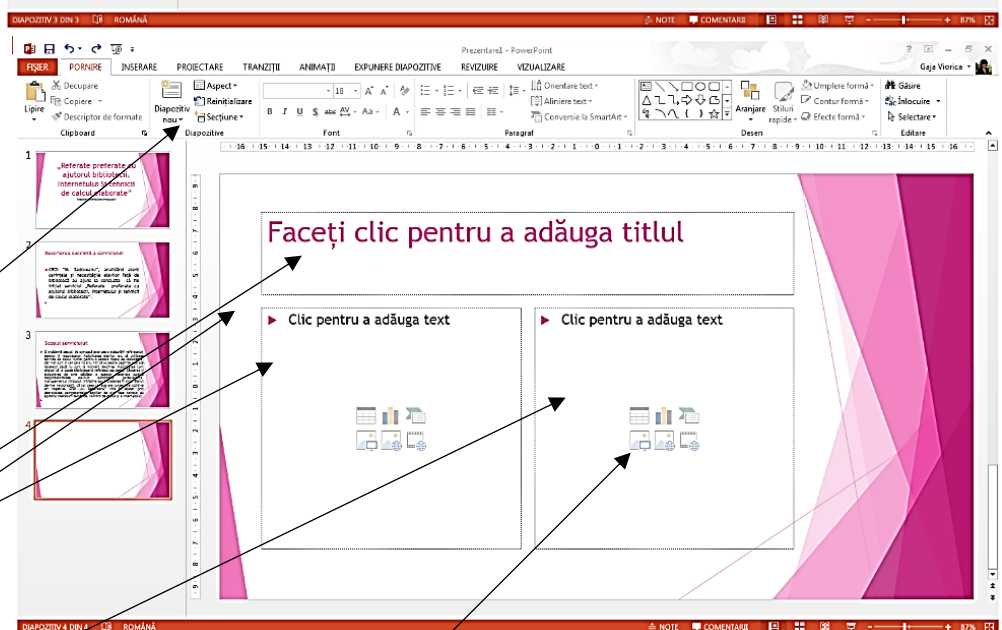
DIAPOZITIV 3 DIN 3 ROMÂNĂ NOTE COMENTARII 87%

Prezentare1 - PowerPoint

FIȘIER PORNIRE INSERARE PROIECTARE TRANZIȚII ANIMAȚII EXPUNERE DIAPOZITIVE REVIZUIRE VIZUALIZARE Gaja Viorica

Lipire Decupare Copiere Descriptor de formate Clipboard
Diapozitiv nou Aspect Reinițializare Secțiune Diapozitive
18 Font
Orientare text Aliniere text Conversie la SmartArt Paragraf
Aranjare Stiluri rapide Umplere formă Contur formă Efecte formă Desen
Găsire Înlocuire Selectare Editare

1 „Referate preferate cu ajutorul bibliotecii, internetului și tehnicii de calcul elaborate"

2

3 Scopul serviciului

4

Faceți clic pentru a adăuga titlul

Clic pentru a adăuga text

Clic pentru a adăuga text

DIAPOZITIV 4 DIN 4 ROMÂNĂ NOTE COMENTARII 87%